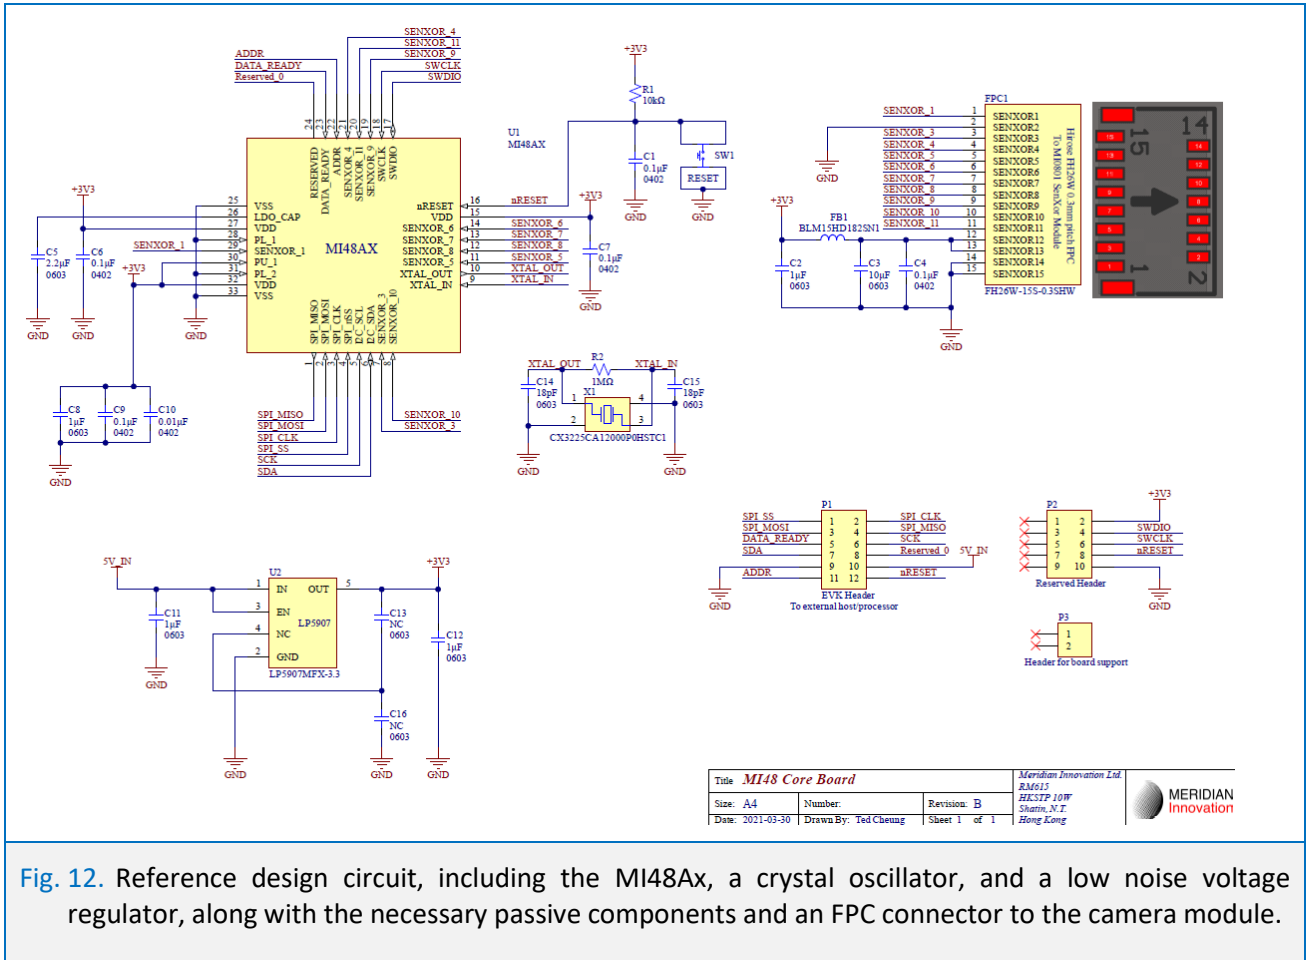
SENXOR_4
SENXOR_11
SENXOR_9
SWCLK
SWDIO
ADDR
DATA_READY
Reserved_0

24 23 22 21 20 19 18 17

RESERVED
DATA_READY
ADDR
SENXOR_4
SENXOR_11
SENXOR_9
SWCLK
SWDIO

+3V3
R1
10kΩ
U1
MI48AX
C1
0.1µF
0402
SW1
RESET
GND
GND

+3V3
25 VSS
26 LDO_CAP
27 VDD
28 PL_1
29 SENXOR_1
30 PU_1
31 PL_2
32 VDD
33 VSS

MI48AX

nRESET 16
VDD 15
SENXOR_6 14
SENXOR_7 13
SENXOR_8 12
SENXOR_5 11
XTAL_OUT 10
XTAL_IN 9

nRESET
+3V3
SENXOR_6
SENXOR_7
SENXOR_8
SENXOR_5
XTAL_OUT
XTAL_IN
C7
0.1µF
0402
GND

SENXOR_1
C5
2.2µF
0603
C6
0.1µF
0402
+3V3
GND GND GND

SPI_MISO
SPI_MOSI
SPI_CLK
SPI_SS
I2C_SCL
I2C_SDA
SENXOR_3
SENXOR_10
1 2 3 4 5 6 7 8

C8
1µF
0603
C9
0.1µF
0402
C10
0.01µF
0402
GND

SPI_MISO
SPI_MOSI
SPI_CLK
SPI_SS
SCK
SDA
SENXOR_10
SENXOR_3

XTAL_OUT
R2
1MΩ
XTAL_IN
C14
18pF
0603
X1
1 4
2 3
C15
18pF
0603
CX3225CA12000P0HSTC1
GND GND

FPC1
SENXOR_1 1
2
SENXOR_3 3
SENXOR_4 4
SENXOR_5 5
SENXOR_6 6
SENXOR_7 7
SENXOR_8 8
SENXOR_9 9
SENXOR_10 10
SENXOR_11 11
12
13
14
15
SENXOR1
SENXOR2
SENXOR3
SENXOR4
SENXOR5
SENXOR6
SENXOR7
SENXOR8
SENXOR9
SENXOR10
SENXOR11
SENXOR12
SENXOR13
SENXOR14
SENXOR15
Hirose FH26W 0.3mm pitch FPC
To MI0801 SenXor Module
FH26W-15S-0.3SHW
GND
+3V3
FB1
BLM15HD182SN1
C2
1µF
0603
C3
10µF
0603
C4
0.1µF
0402
GND

15 14
1 2
14 12 10 8 6 4 2
15 13 11 9 7 5 3 1

P1
SPI_SS 1 2 SPI_CLK
SPI_MOSI 3 4 SPI_MISO
DATA_READY 5 6 SCK
SDA 7 8 Reserved_0
9 10 5V_IN
ADDR 11 12 nRESET
GND
EVK Header
To external host/processor

+3V3
P2
1 2 SWDIO
3 4 SWCLK
5 6 nRESET
7 8
9 10
Reserved Header
GND

P3
1
2
Header for board support

5V_IN
C11
1µF
0603
GND
U2
1 IN OUT 5
3 EN
4 NC
2 GND
LP5907
LP5907MFX-3.3
+3V3
C13
NC
0603
C12
1µF
0603
C16
NC
0603
GND GND GND

Title MI48 Core Board
Size: A4 Number: Revision: B
Date: 2021-03-30 Drawn By: Ted Cheung Sheet 1 of 1
Meridian Innovation Ltd.
RM615
HKSTP 10W
Shatin, N.T.
Hong Kong
MERIDIAN
Innovation

Fig. 12. Reference design circuit, including the MI48Ax, a crystal oscillator, and a low noise voltage regulator, along with the necessary passive components and an FPC connector to the camera module.